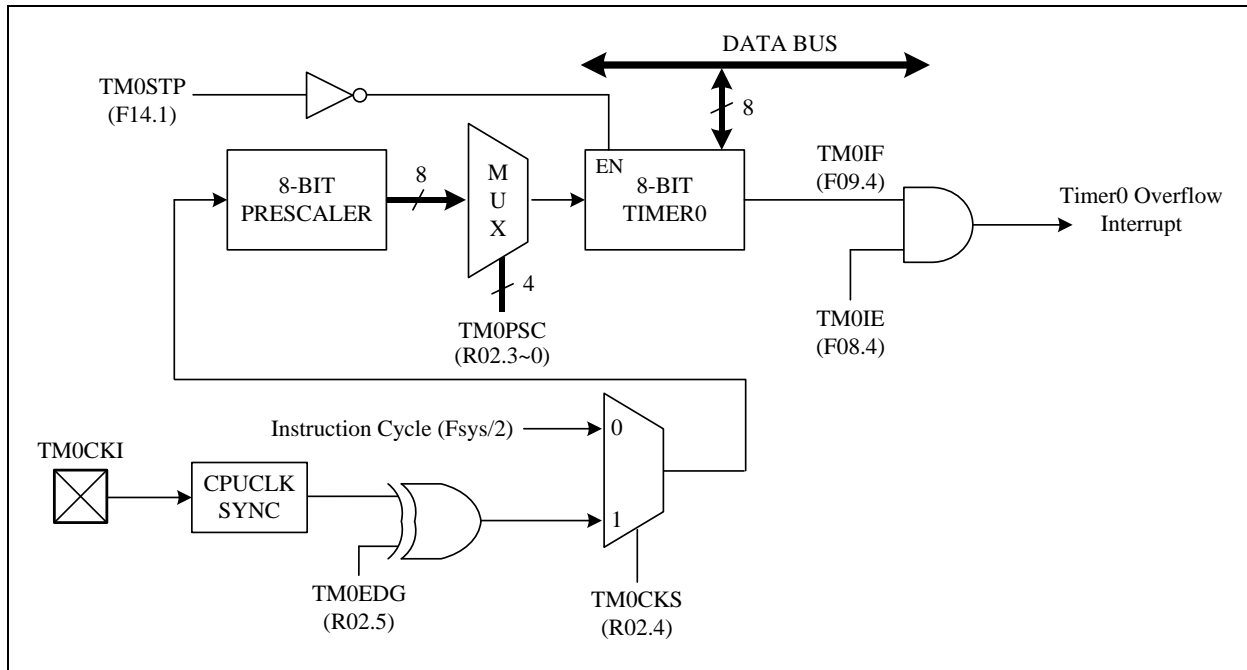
DATA BUS

TM0STP
(F14.1)

8

8-BIT
PRESCALER

8

M
U
X

EN
8-BIT
TIMER0

TM0IF
(F09.4)

Timer0 Overflow
Interrupt

4

TM0PSC
(R02.3~0)

TM0IE
(F08.4)

Instruction Cycle (Fsys/2)

0

TM0CKI

CPUCLK
SYNC

1

TM0EDG
(R02.5)

TM0CKS
(R02.4)